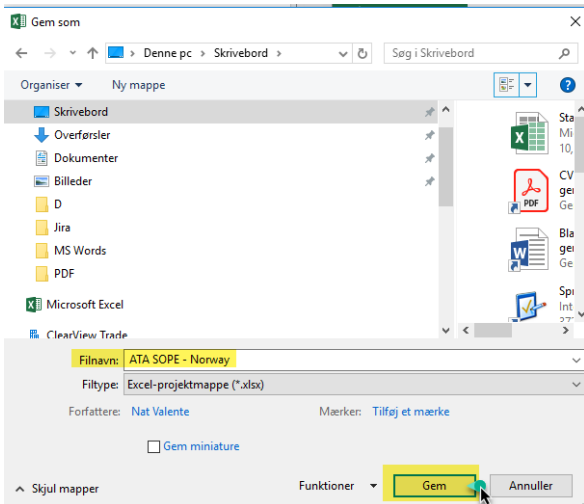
Gem som

Denne pc › Skrivebord ›

Søg i Skrivebord

Organiser ▾ Ny mappe

Skrivebord
Overførsler
Dokumenter
Billeder
D
Jira
MS Words
PDF
Microsoft Excel
ClearView Trade

Sta
Mi
10,
CV
ger
Ge
PDF
Bla
ger
Ge
Spr
Int
27

Filnavn: ATA SOPE - Norway
Filtype: Excel-projektmappe (*.xlsx)
Forfattere: Nat Valente
Mærker: Tilføj et mærke
Gem miniature

Skjul mapper
Funktioner
Gem
Annuller